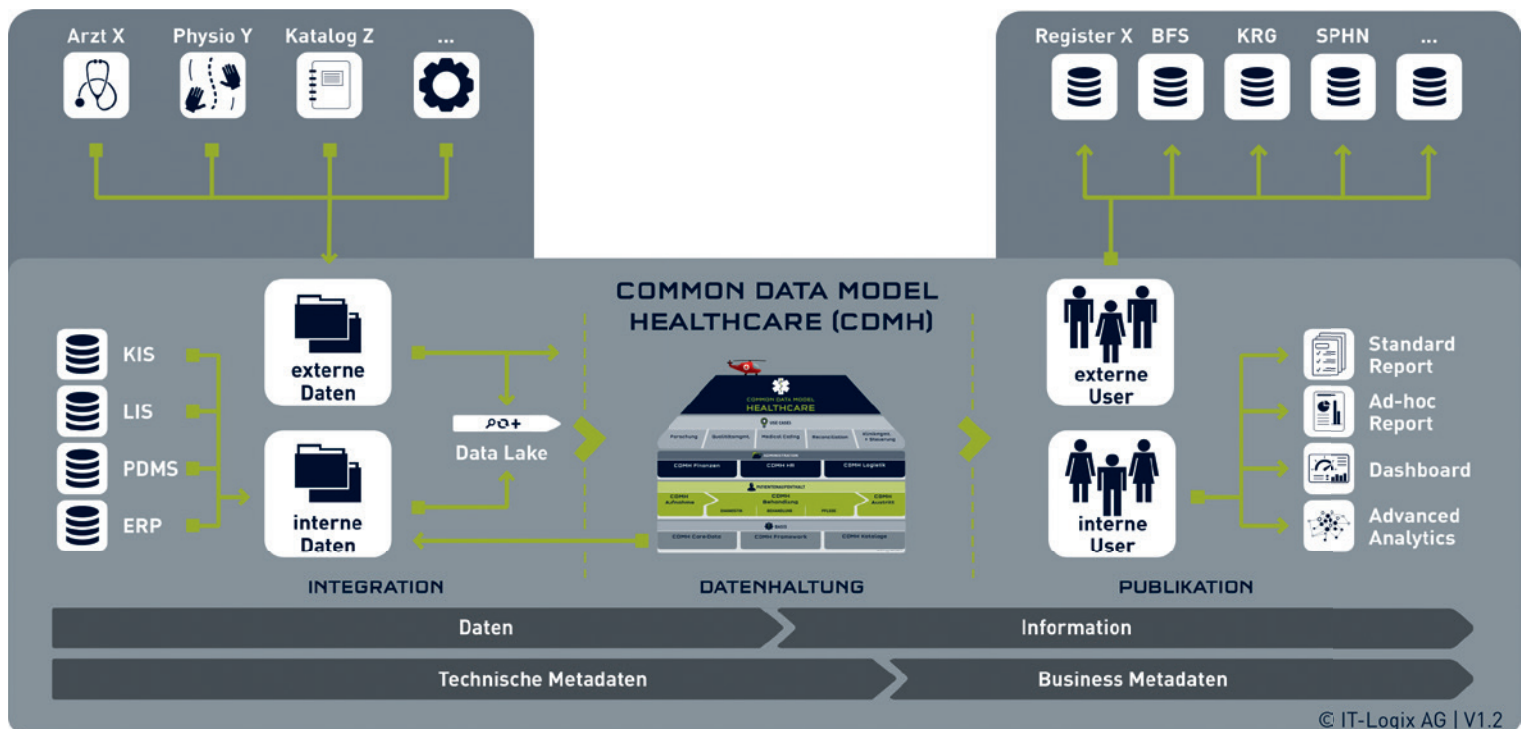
Arzt X

Physio Y

Katalog Z

...

Register X

BFS

KRG

SPHN

...

COMMON DATA MODEL HEALTHCARE (CDMH)

KIS

LIS

PDMS

ERP

externe Daten

interne Daten

Data Lake

COMMON DATA MODEL HEALTHCARE

USE CASES

Forschung

Qualitätsmgmt.

Medical Coding

Reconciliation

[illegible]

CDMH Finanzen

CDMH HR

CDMH Logistik

PATIENTENAUFENTHALT

CDMH Aufnahme

CDMH Behandlung

CDMH Austritt

BASIS

CDMH Core-Data

CDMH Framework

CDMH Kataloge

externe User

interne User

Standard Report

Ad-hoc Report

Dashboard

Advanced Analytics

INTEGRATION

DATENHALTUNG

PUBLIKATION

Daten

Information

Technische Metadaten

Business Metadaten

© IT-Logix AG | V1.2